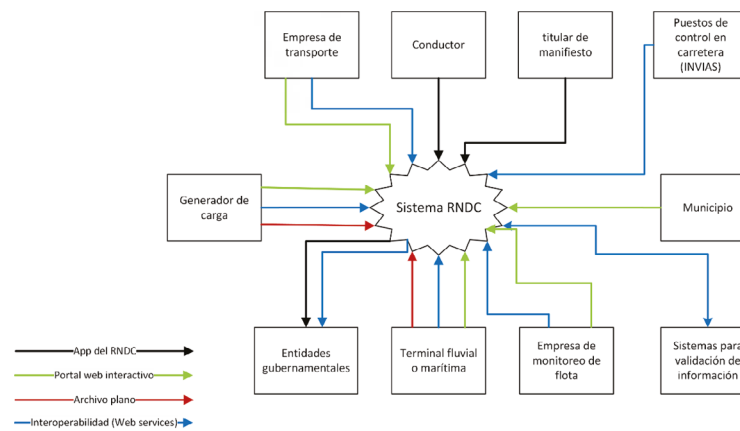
Empresa de transporte

Conductor

titular de manifiesto

Puestos de control en carretera (INVIAS)

Generador de carga

Sistema RNDC

Municipio

Entidades gubernamentales

Terminal fluvial o marítima

Empresa de monitoreo de flota

Sistemas para validación de información

App del RNDC

Portal web interactivo

Archivo plano

Interoperabilidad (Web services)